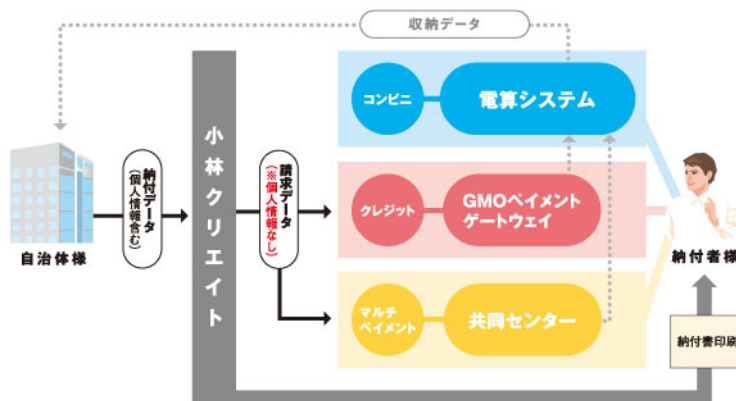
収納データ

自治体様

納付データ
（個人情報含む）

小林クリエイト

請求データ
（※個人情報なし）

コンビニ

電算システム

クレジット

GMOペイメントゲートウェイ

マルチペイメント

共同センター

納付者様

納付書印刷